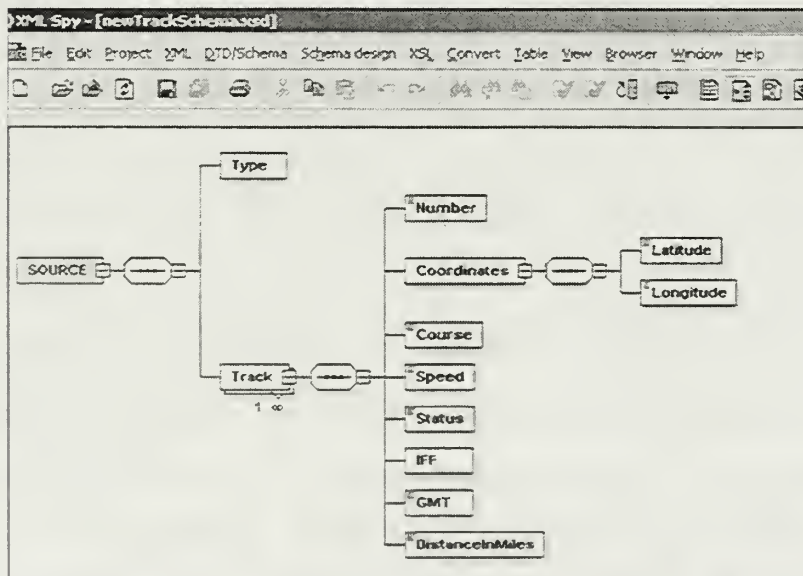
XML Spy - [newTrackSchema.xsd]

File Edit Project XML DTD/Schema Schema design XSL Convert Table View Browser Window Help

SOURCE

Type

Track

1 ∞

Number

Coordinates

Latitude

Longitude

Course

Speed

Status

IFF

GMT

DistanceInMiles